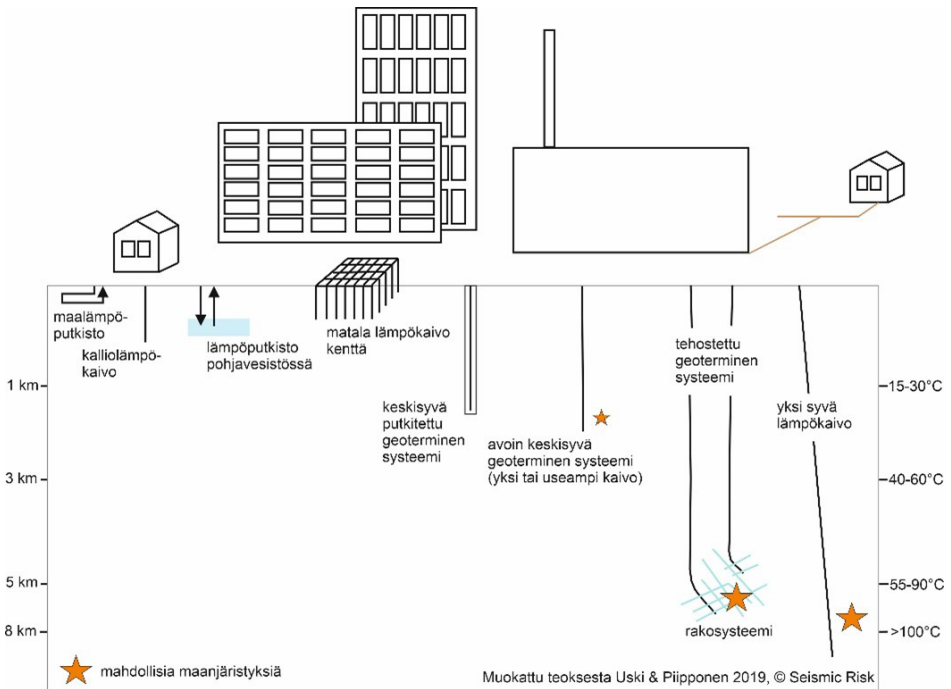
maalämpöputkisto

kalliolämpökaivo

lämpöputkisto pohjavesistössä

matala lämpökaivo kenttä

keskisyvä putkitettu geoterminen systeemi

avoin keskisyvä geoterminen systeemi (yksi tai useampi kaivo)

tehostettu geoterminen systeemi

yksi syvä lämpökaivo

rakosysteemi

1 km
3 km
5 km
8 km

15-30°C
40-60°C
55-90°C
>100°C

mahdollisia maanjäristyksiä

Muokattu teoksesta Uski & Piipponen 2019, © Seismic Risk